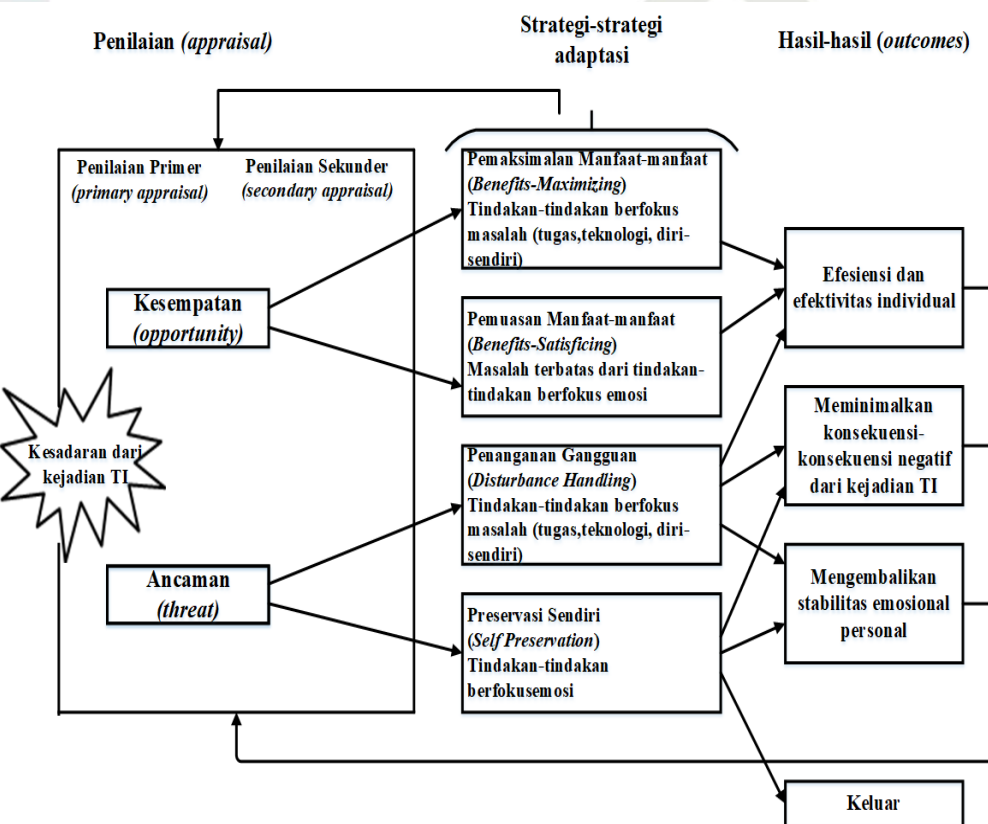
Penilaian (appraisal)

Strategi-strategi adaptasi

Hasil-hasil (outcomes)

Penilaian Primer (primary appraisal)

Penilaian Sekunder (secondary appraisal)

Kesempatan (opportunity)

Kesadaran dari kejadian TI

Ancaman (threat)

Pemaksimalan Manfaat-manfaat (Benefits-Maximizing) Tindakan-tindakan berfokus masalah (tugas,teknologi, diri-sendiri)

Pemuasan Manfaat-manfaat (Benefits-Satisficing) Masalah terbatas dari tindakan-tindakan berfokus emosi

Penanganan Gangguan (Disturbance Handling) Tindakan-tindakan berfokus masalah (tugas,teknologi, diri-sendiri)

Preservasi Sendiri (Self Preservation) Tindakan-tindakan berfokusemosi

Efesiensi dan efektivitas individual

Meminimalkan konsekuensi-konsekuensi negatif dari kejadian TI

Mengembalikan stabilitas emosional personal

Keluar